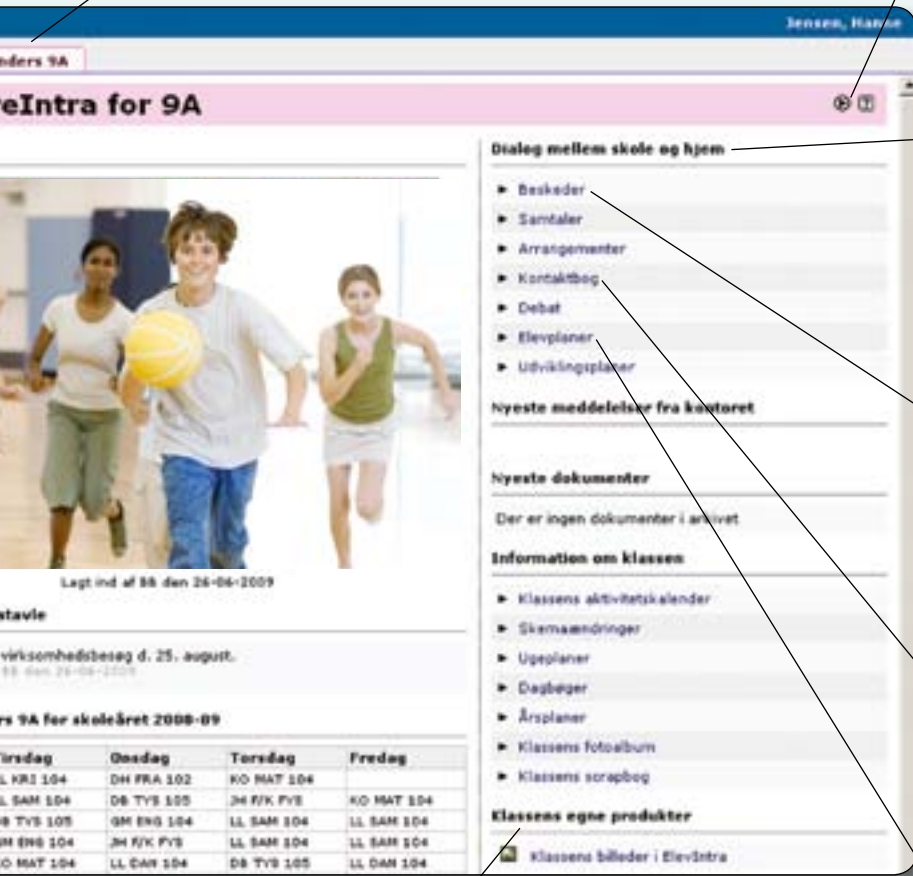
Jensen, Hanne

nders 9A

eIntra for 9A

Lagt ind af BB den 26-06-2009

stavle

virksomhedsbesøg d. 25. august.

rs 9A for skoleåret 2008-09

| irsdag | Onsdag | Torsdag | Fredag |
|---|---|---|---|
| L KRI 104 | DH FRA 102 | KO MAT 104 | |
| L SAM 104 | DB TYS 105 | JH F/K FYS | KO MAT 104 |
| B TYS 105 | GM ENG 104 | LL SAM 104 | LL SAM 104 |
| M ENG 104 | JH F/K FYS | LL SAM 104 | LL SAM 104 |
| O MAT 104 | LL DAN 104 | DB TYS 105 | LL DAN 104 |

Dialog mellem skole og hjem

Beskeder
Samtaler
Arrangementer
Kontaktbog
Debat
Elevplaner
Udviklingsplaner

Nyeste meddelelser fra kontoret

Nyeste dokumenter

Der er ingen dokumenter i arkivet

Information om klassen

Klassens aktivitetskalender
Skemaændringer
Ugeplaner
Dagbøger
Årsplaner
Klassens fotoalbum
Klassens scrapbog

Klassens egne produkter

Klassens billeder i ElevIntra